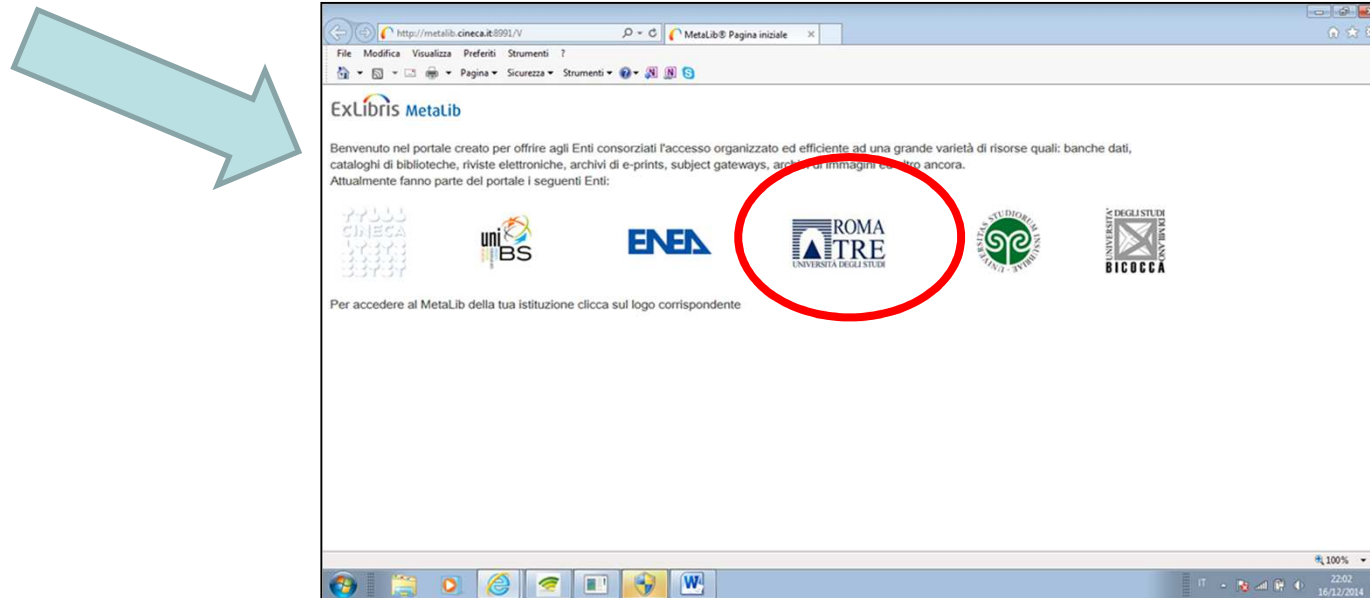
http://metalib.cineca.it:8991/V

MetaLib® Pagina iniziale

File Modifica Visualizza Preferiti Strumenti ?

Pagina ▾ Sicurezza ▾ Strumenti ▾

ExLibris MetaLib

Benvenuto nel portale creato per offrire agli Enti consorziati l'accesso organizzato ed efficiente ad una grande varietà di risorse quali: banche dati, cataloghi di biblioteche, riviste elettroniche, archivi di e-prints, subject gateways, arch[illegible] di immagini e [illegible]ltro ancora.
Attualmente fanno parte del portale i seguenti Enti:

CINECA

uni BS

ENEA

ROMA TRE UNIVERSITÀ DEGLI STUDI

UNIVERSITAS STUDIORUM INSUBRIAE

UNIVERSITÀ DEGLI STUDI DI MILANO BICOCCA

Per accedere al MetaLib della tua istituzione clicca sul logo corrispondente

100%

IT

22:02
16/12/2014